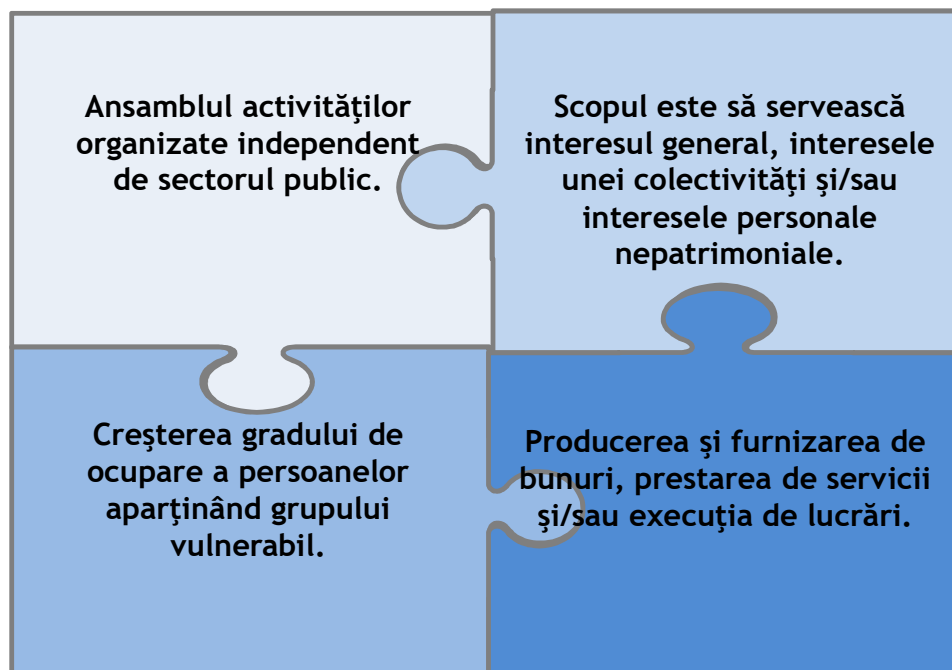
Ansamblul activităţilor organizate independent de sectorul public.

Scopul este să servească interesul general, interesele unei colectivităţi şi/sau interesele personale nepatrimoniale.

Creşterea gradului de ocupare a persoanelor aparţinând grupului vulnerabil.

Producerea şi furnizarea de bunuri, prestarea de servicii şi/sau execuţia de lucrări.